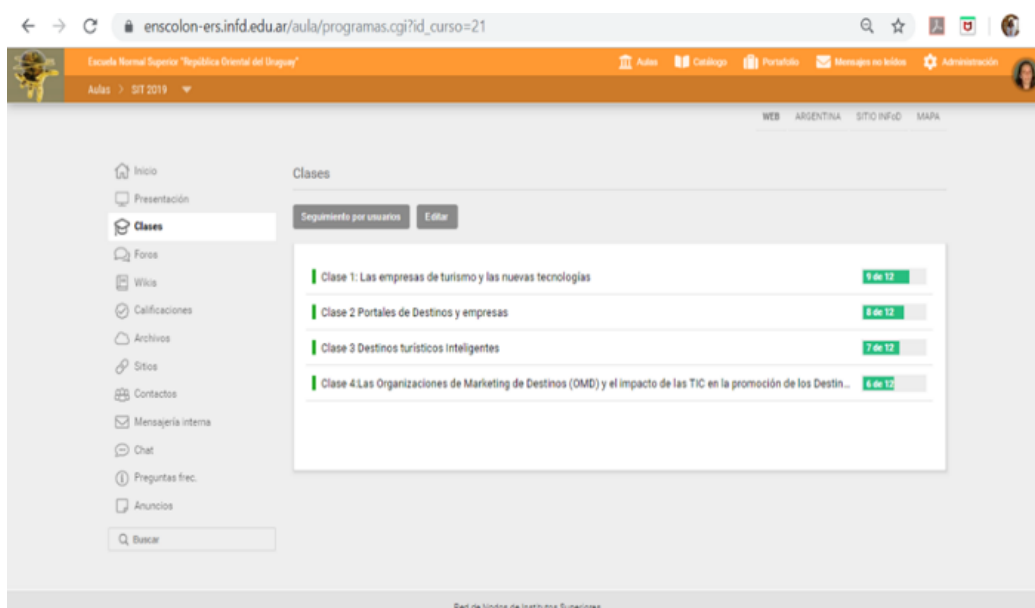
enscolon-ers.infd.edu.ar/aula/programas.cgi?id_curso=21

Escuela Normal Superior "República Oriental del Uruguay"

Aulas Catálogo Portafolio Mensajes no leídos Administración

Aulas > SIT 2019

WEB ARGENTINA SITIO INFoD MAPA

Inicio
Presentación
Clases
Foros
Wikis
Calificaciones
Archivos
Sitios
Contactos
Mensajería interna
Chat
Preguntas frec.
Anuncios
Buscar

Clases

Seguimiento por usuarios Editar

Clase 1: Las empresas de turismo y las nuevas tecnologías 9 de 12

Clase 2 Portales de Destinos y empresas 8 de 12

Clase 3 Destinos turísticos Inteligentes 7 de 12

Clase 4:Las Organizaciones de Marketing de Destinos (OMD) y el impacto de las TIC en la promoción de los Destin... 6 de 12

Red de Nodos de Institutos Superiores